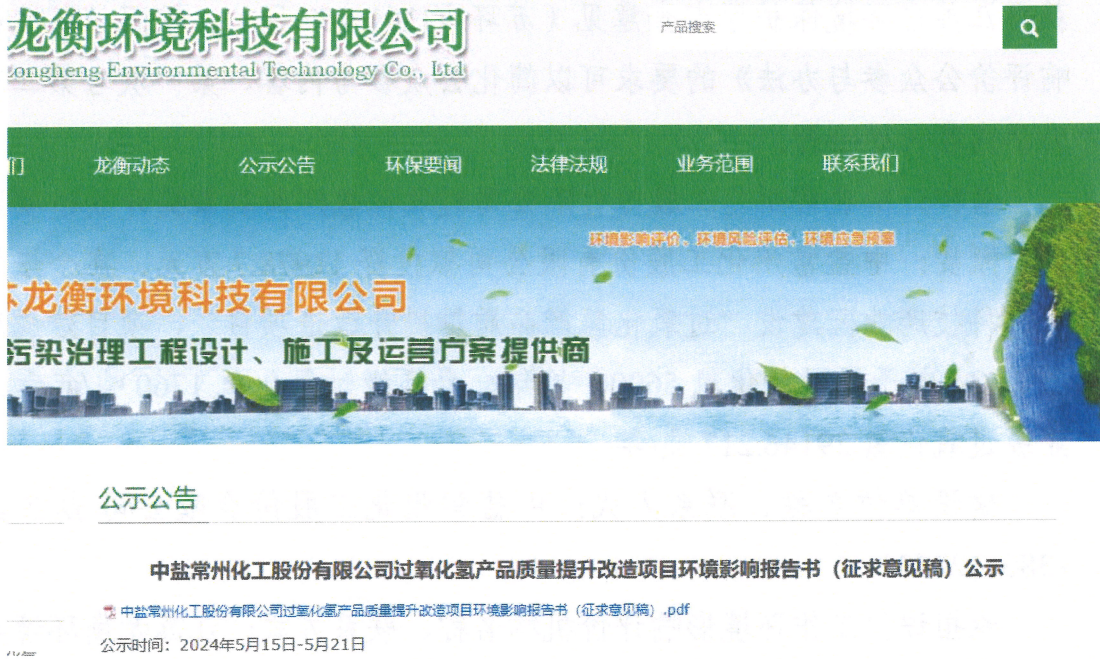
龙衡环境科技有限公司
ongheng Environmental Technology Co., Ltd

产品搜索

们 龙衡动态 公示公告 环保要闻 法律法规 业务范围 联系我们

环境影响评价、环境风险评估、环境应急预案

龙衡环境科技有限公司
污染治理工程设计、施工及运营方案提供商

公示公告

中盐常州化工股份有限公司过氧化氢产品质量提升改造项目环境影响报告书（征求意见稿）公示

中盐常州化工股份有限公司过氧化氢产品质量提升改造项目环境影响报告书（征求意见稿）.pdf

公示时间：2024年5月15日-5月21日